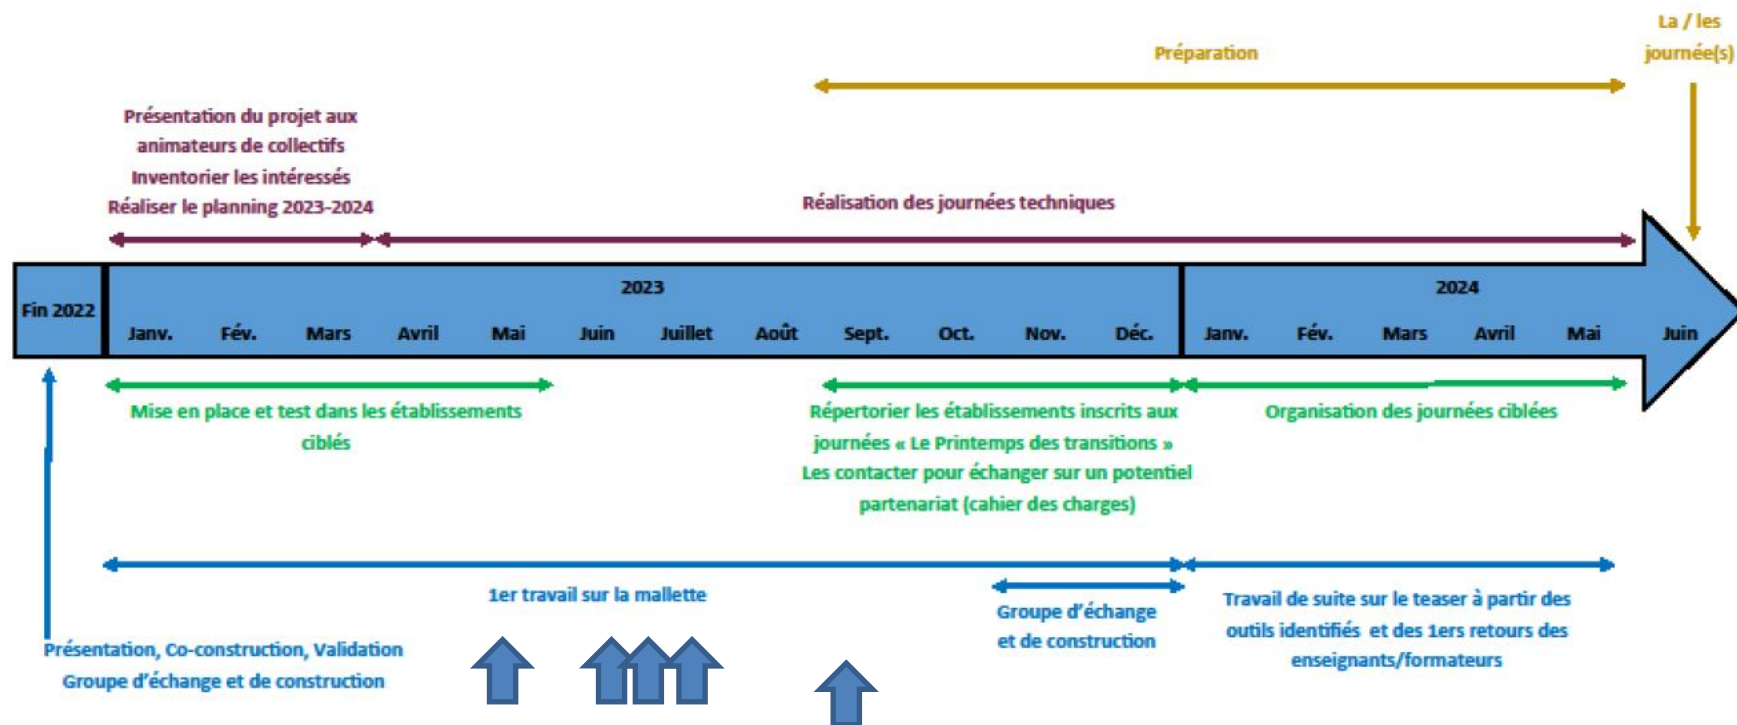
La / les journée(s)

Préparation

Présentation du projet aux animateurs de collectifs
Inventorier les intéressés
Réaliser le planning 2023-2024

Réalisation des journées techniques

Fin 2022

2023

Janv. Fév. Mars Avril Mai Juin Juillet Août Sept. Oct. Nov. Déc.

2024

Janv. Fév. Mars Avril Mai Juin

Mise en place et test dans les établissements ciblés

Répertorier les établissements inscrits aux journées « Le Printemps des transitions »
Les contacter pour échanger sur un potentiel partenariat (cahier des charges)

Organisation des journées ciblées

1er travail sur la mallette

Groupe d'échange et de construction

Travail de suite sur le teaser à partir des outils identifiés et des 1ers retours des enseignants/formateurs

Présentation, Co-construction, Validation
Groupe d'échange et de construction